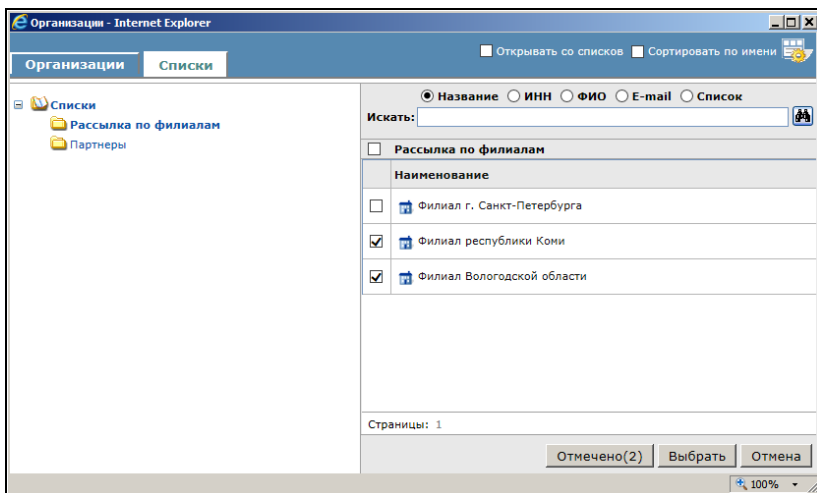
Организации - Internet Explorer

Открывать со списков Сортировать по имени

Организации Списки

Списки
Рассылка по филиалам
Партнеры

Название ИНН ФИО E-mail Список

Искать:

Рассылка по филиалам

| | Наименование |
|---|---|
| ☐ | Филиал г. Санкт-Петербурга |
| ☑ | Филиал республики Коми |
| ☑ | Филиал Вологодской области |

Страницы: 1

Отмечено(2) Выбрать Отмена

100%